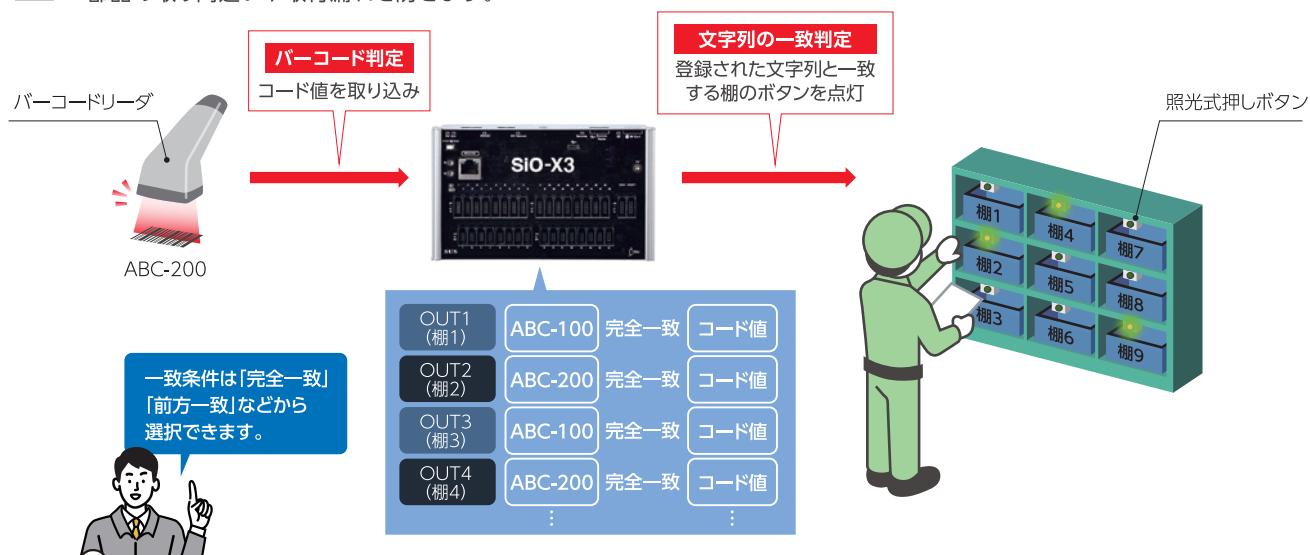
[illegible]

バーコードリーダ

ABC-200

バーコード判定
コード値を取り込み

SIO-X3

文字列の一致判定
登録された文字列と一致する棚のボタンを点灯

照光式押しボタン

棚1 棚4 棚7
棚2 棚5 棚8
棚3 棚6 棚9

| OUT1 (棚1) | ABC-100 | 完全一致 | コード値 |
|---|---|---|---|
| OUT2 (棚2) | ABC-200 | 完全一致 | コード値 |
| OUT3 (棚3) | ABC-100 | 完全一致 | コード値 |
| OUT4 (棚4) | ABC-200 | 完全一致 | コード値 |
| ⋮ | | | ⋮ |

一致条件は「完全一致」「前方一致」などから選択できます。